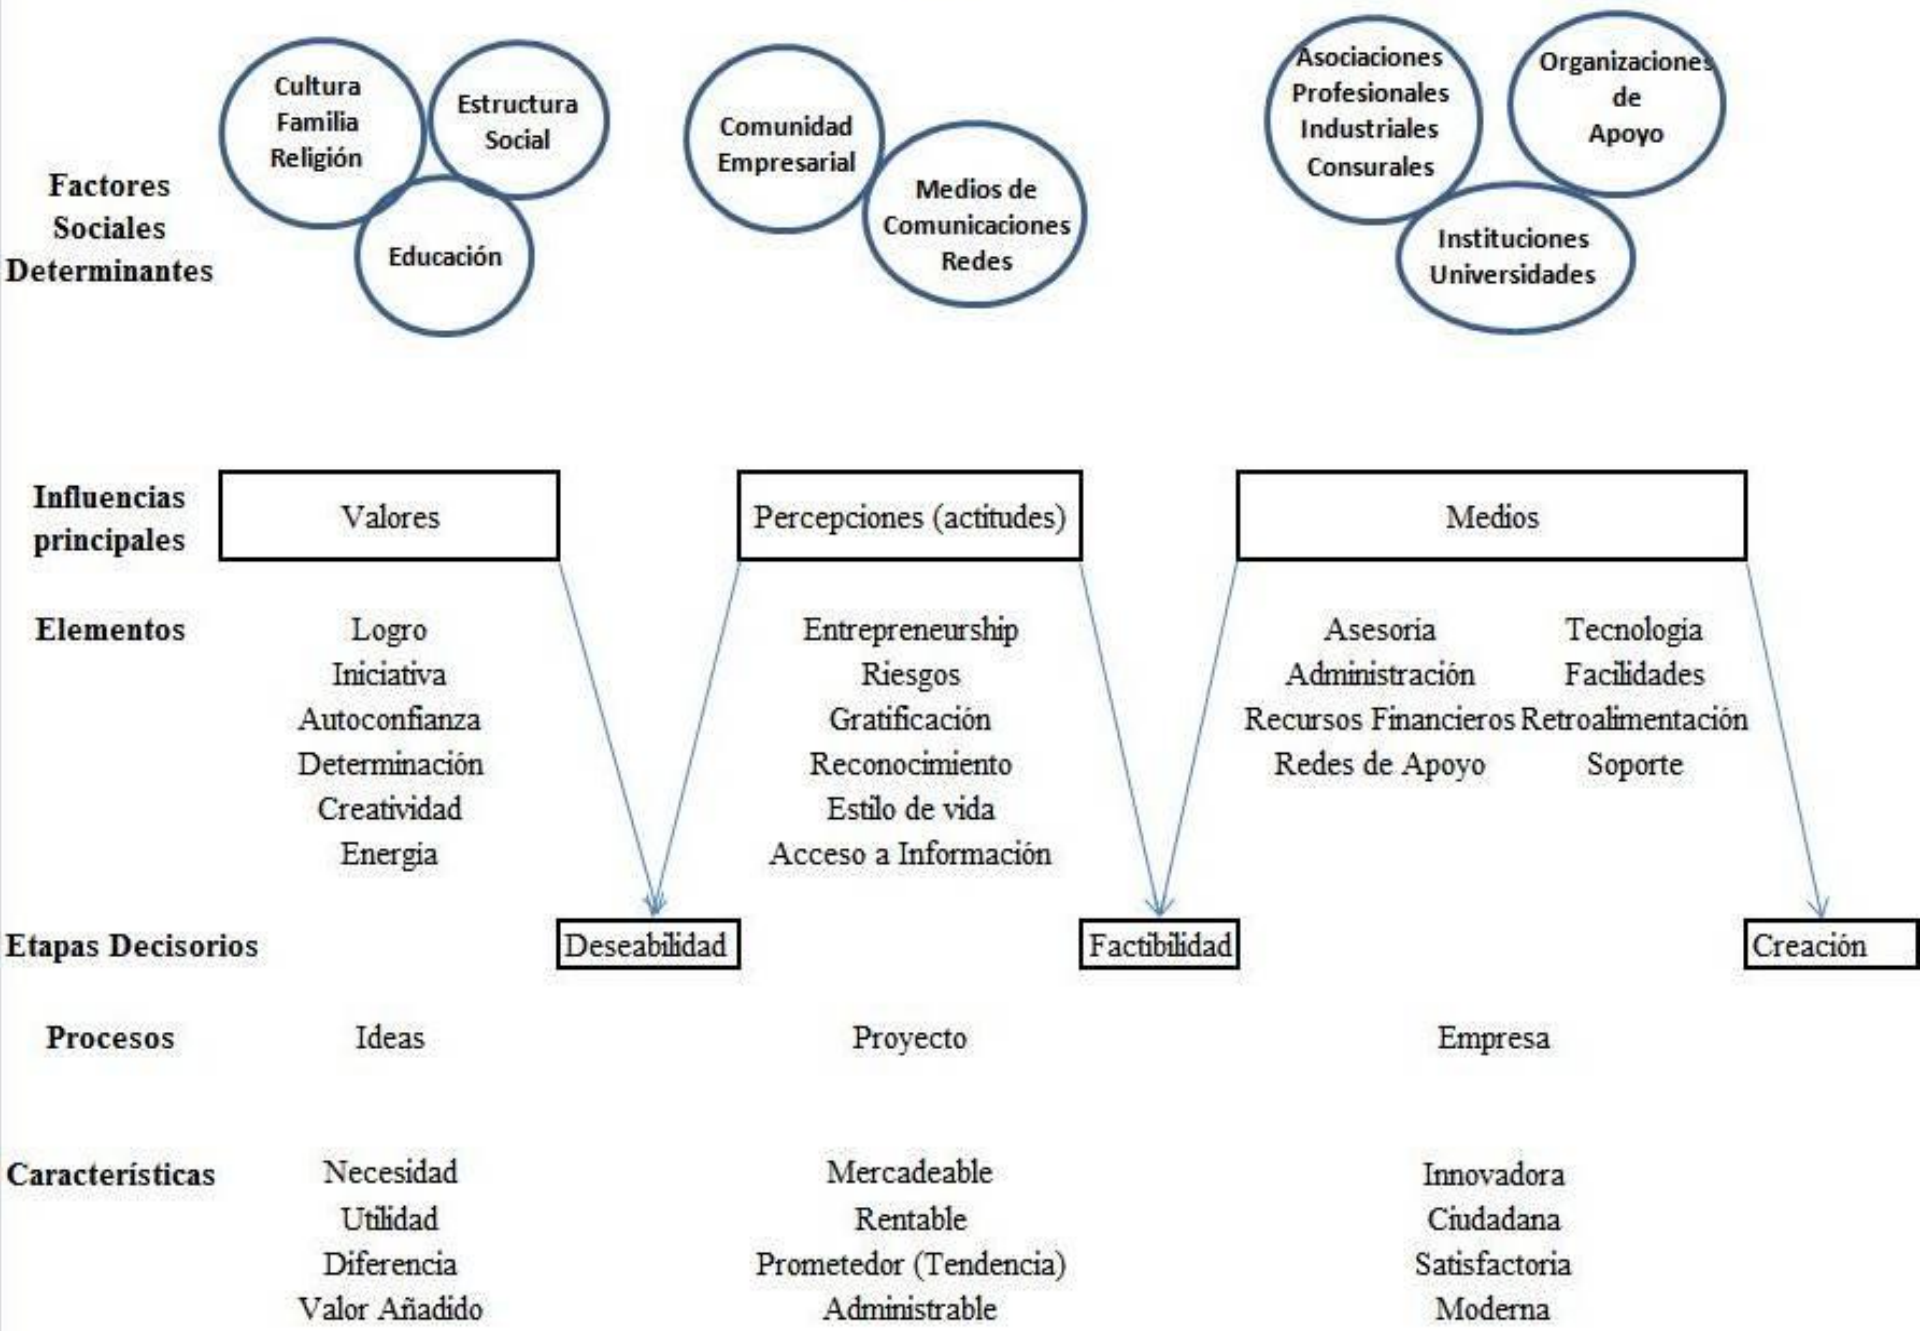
Factores Sociales Determinantes

Cultura Familia Religión

Estructura Social

Educación

Comunidad Empresarial

Medios de Comunicaciones Redes

Asociaciones Profesionales Industriales Consurales

Organizaciones de Apoyo

Instituciones Universidades

Influencias principales

Valores

Percepciones (actitudes)

Medios

Elementos

Logro
Iniciativa
Autoconfianza
Determinación
Creatividad
Energia

Entrepreneurship
Riesgos
Gratificación
Reconocimiento
Estilo de vida
Acceso a Información

Asesoria
Administración
Recursos Financieros
Redes de Apoyo

Tecnologia
Facilidades
Retroalimentación
Soporte

Etapas Decisorios

Deseabilidad

Factibilidad

Creación

Procesos

Ideas

Proyecto

Empresa

Características

Necesidad
Utilidad
Diferencia
Valor Añadido

Mercadeable
Rentable
Prometedor (Tendencia)
Administrable

Innovadora
Ciudadana
Satisfactoria
Moderna